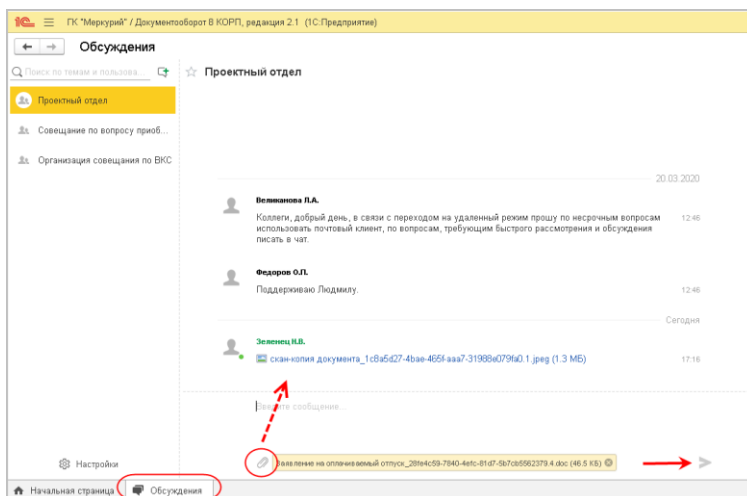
1С ГК "Меркурий" / Документооборот 8 КОРП, редакция 2.1 (1С:Предприятие)

Обсуждения

Поиск по темам и пользова...

Проектный отдел

Совещание по вопросу приоб...

Организация совещания по ВКС

Проектный отдел

20.03.2020

Великанова Л.А.

Коллеги, добрый день, в связи с переходом на удаленный режим прошу по несрочным вопросам использовать почтовый клиент, по вопросам, требующим быстрого рассмотрения и обсуждения писать в чат.

12:46

Федоров О.П.

Поддерживаю Людмилу.

12:46

Сегодня

Зеленец Н.В.

скан-копия документа_1c8a5d27-4bae-465f-aaa7-31988e079fa0.1.jpeg (1.3 МБ)

17:16

Введите сообщение...

Настройки

Заявление на оплачиваемый отпуск_28fe4c59-7840-4efc-81d7-5b7cb5562379.4.doc (46.5 КБ)

Начальная страница

Обсуждения